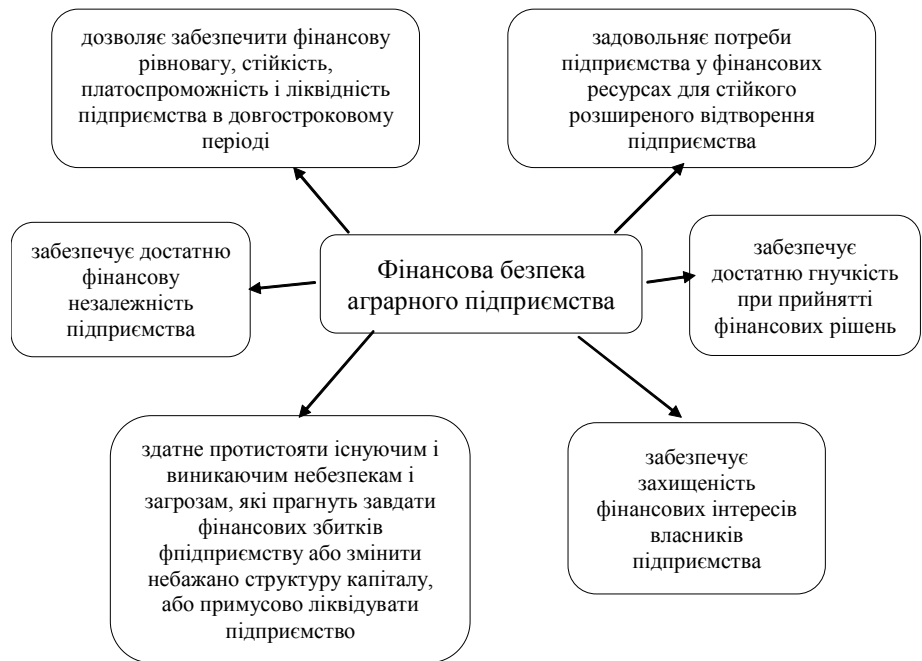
дозволяє забезпечити фінансову рівновагу, стійкість, платоспроможність і ліквідність підприємства в довгостроковому періоді

задовольняє потреби підприємства у фінансових ресурсах для стійкого розширеного відтворення підприємства

забезпечує достатню фінансову незалежність підприємства

Фінансова безпека аграрного підприємства

забезпечує достатню гнучкість при прийнятті фінансових рішень

здатне протистояти існуючим і виникаючим небезпекам і загрозам, які прагнуть завдати фінансових збитків фпідприємству або змінити небажано структуру капіталу, або примусово ліквідувати підприємство

забезпечує захищеність фінансових інтересів власників підприємства